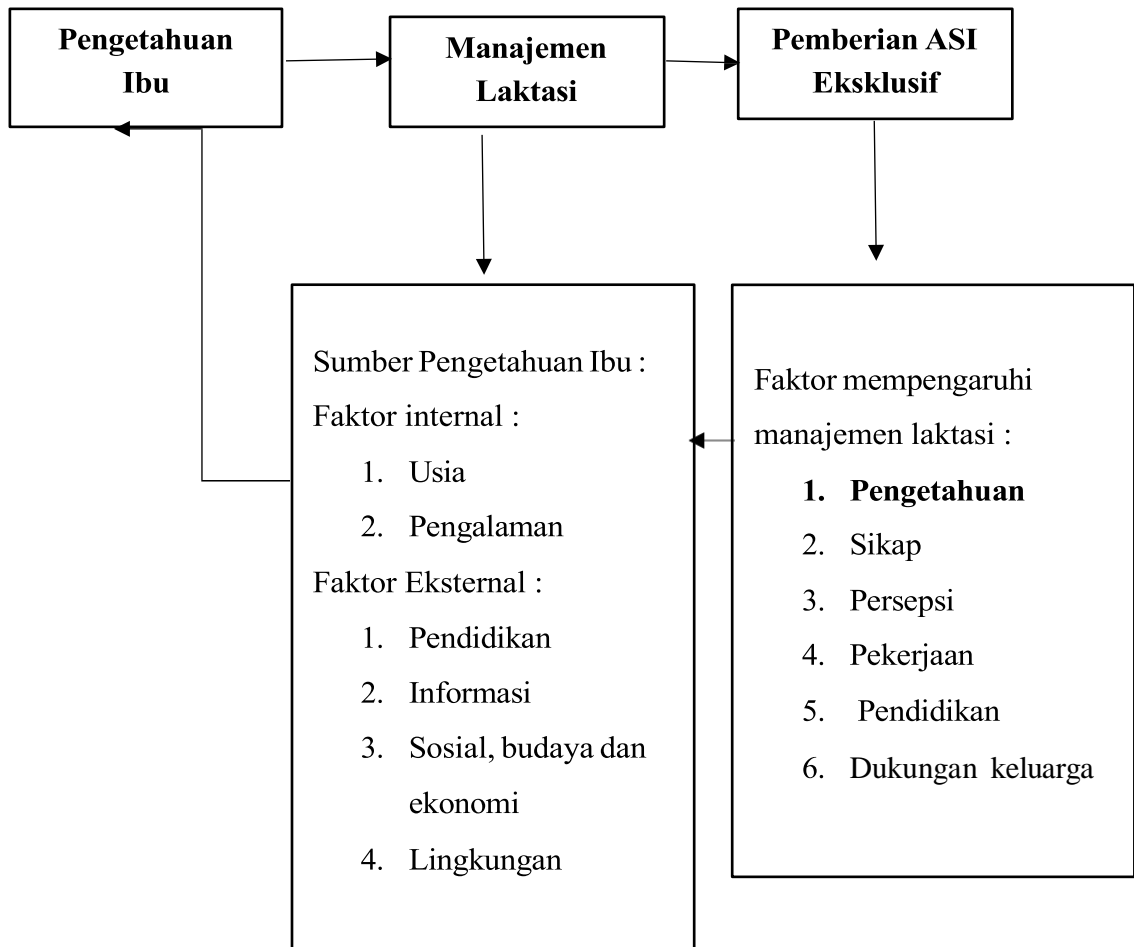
**Pengetahuan Ibu**

**Manajemen Laktasi**

**Pemberian ASI Eksklusif**

Sumber Pengetahuan Ibu :
Faktor internal :
1. Usia
2. Pengalaman
Faktor Eksternal :
1. Pendidikan
2. Informasi
3. Sosial, budaya dan ekonomi
4. Lingkungan

Faktor mempengaruhi manajemen laktasi :
**1. Pengetahuan**
2. Sikap
3. Persepsi
4. Pekerjaan
5. Pendidikan
6. Dukungan keluarga